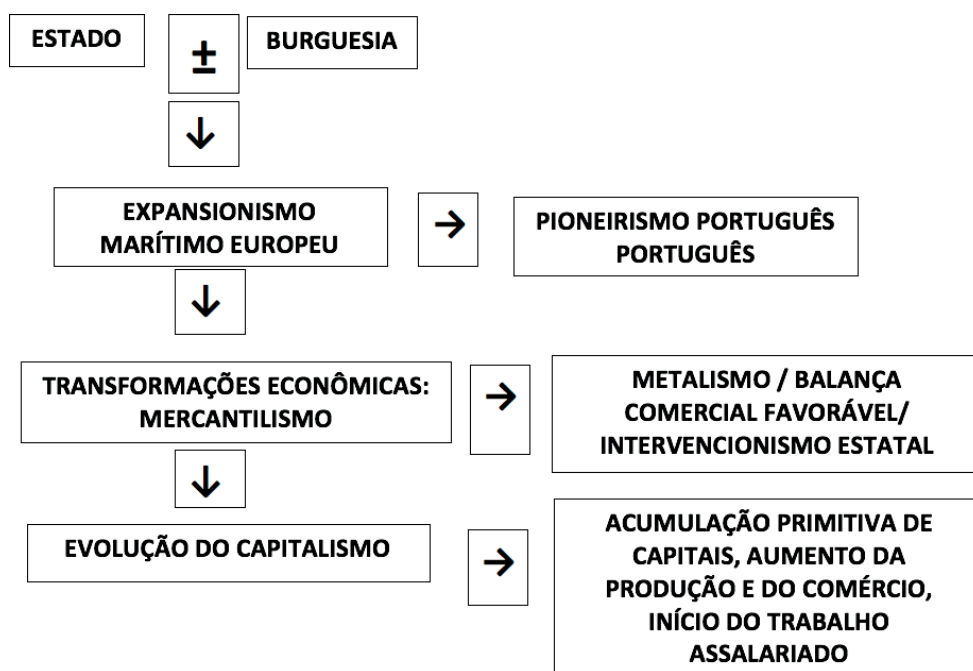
ESTADO

$\pm$

BURGUESIA

↓

EXPANSIONISMO MARÍTIMO EUROPEU

→

PIONEIRISMO PORTUGUÊS PORTUGUÊS

↓

TRANSFORMAÇÕES ECONÔMICAS: MERCANTILISMO

→

METALISMO / BALANÇA COMERCIAL FAVORÁVEL/ INTERVENCIONISMO ESTATAL

↓

EVOLUÇÃO DO CAPITALISMO

→

ACUMULAÇÃO PRIMITIVA DE CAPITAIS, AUMENTO DA PRODUÇÃO E DO COMÉRCIO, INÍCIO DO TRABALHO ASSALARIADO